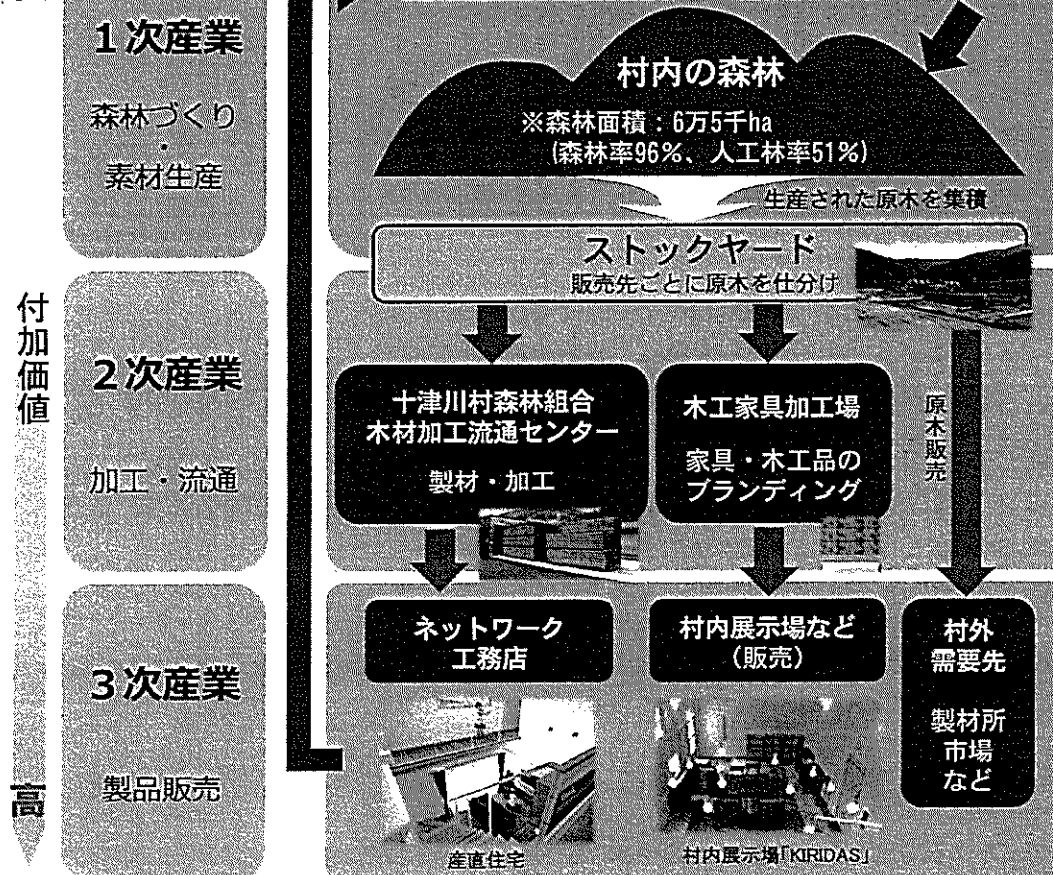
1次産業

森林づくり
・
素材生産

付加価値

2次産業

加工・流通

3次産業

製品販売

高

村内の森林
※森林面積：6万5千ha
（森林率96%、人工林率51%）

生産された原木を集積

ストックヤード
販売先ごとに原木を仕分け

十津川村森林組合
木材加工流通センター

製材・加工

木工家具加工場

家具・木工品の
ブランディング

原木販売

ネットワーク
工務店

村内展示場など
（販売）

村外
需要先

製材所
市場
など

産直住宅

村内展示場「KIRIDAS」